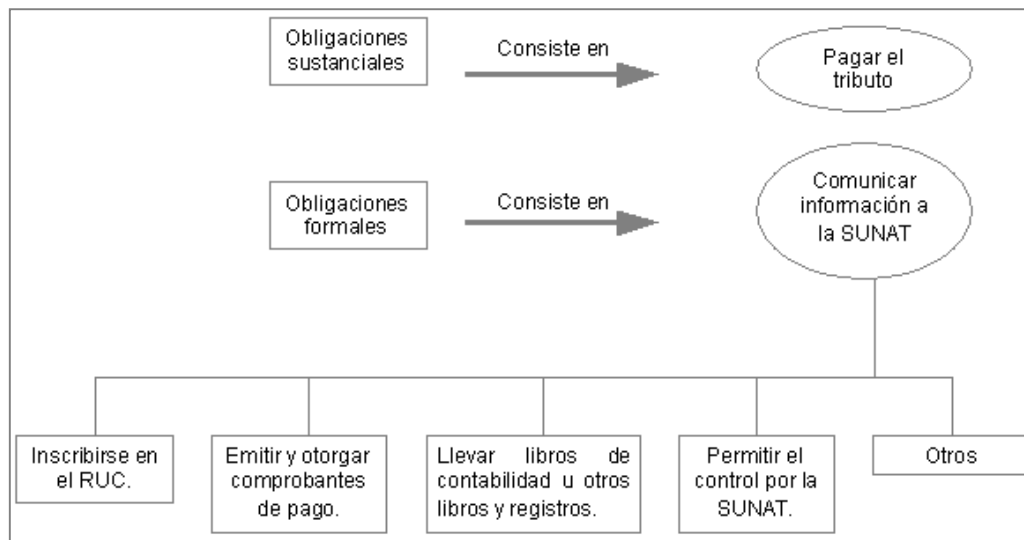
Obligaciones sustanciales

Consiste en

Pagar el tributo

Obligaciones formales

Consiste en

Comunicar información a la SUNAT

Inscribirse en el RUC.

Emitir y otorgar comprobantes de pago.

Llevar libros de contabilidad u otros libros y registros.

Permitir el control por la SUNAT.

Otros